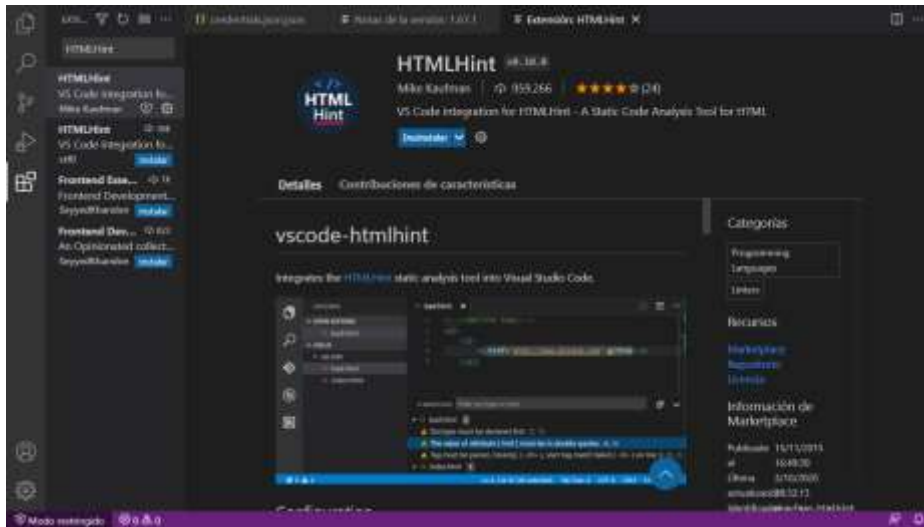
HTMLHint

HTMLHint
VS Code integration fo...
Mike Kaufman

HTMLHint
VS Code integration fo...
Instalar

Frontend Exte...
Frontend Development...
SeyyedKhandon Instalar

Frontend Dev...
An Opinionated collect...
SeyyedKhandon Instalar

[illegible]   Notas de la versión: 1.67.1   Extensión: HTMLHint ×

HTML Hint

HTMLHint

Mike Kaufman | 959.266 | ★★★★★ (24)

VS Code integration for HTMLHint - A Static Code Analysis Tool for HTML

Desinstalar

Detalles   Contribuciones de características

vscode-htmlhint

Integrates the HTMLHint static analysis tool into Visual Studio Code.

Categorías

Programming Languages

Linters

Recursos

Marketplace
Repository
Microsoft

Información de Marketplace

Publicado 15/11/2015
Última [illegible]

Modo restringido ⊗ 0 ⚠ 0